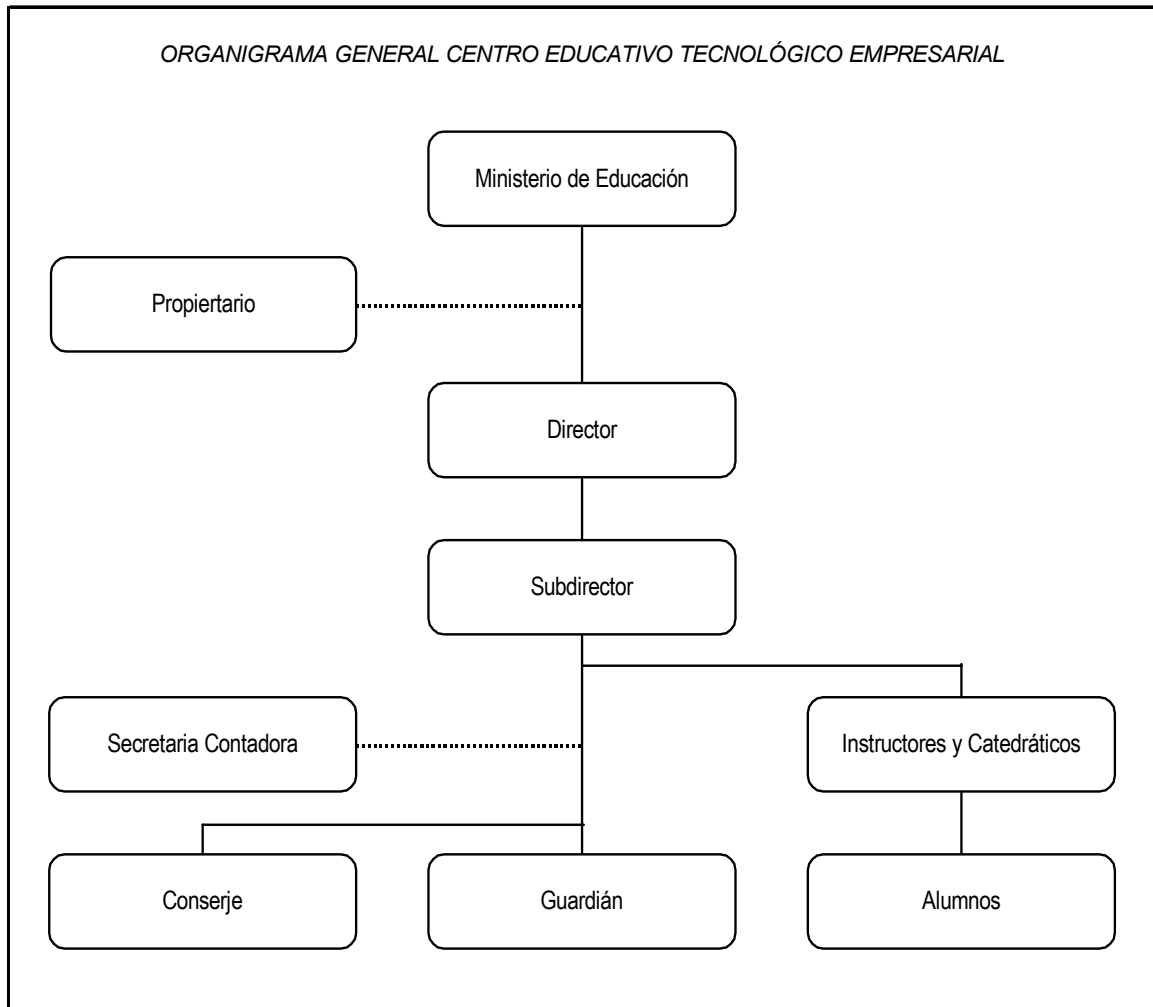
ORGANIGRAMA GENERAL CENTRO EDUCATIVO TECNOLÓGICO EMPRESARIAL

Ministerio de Educación

Propiertario

Director

Subdirector

Secretaria Contadora

Instructores y Catedráticos

Conserje

Guardián

Alumnos